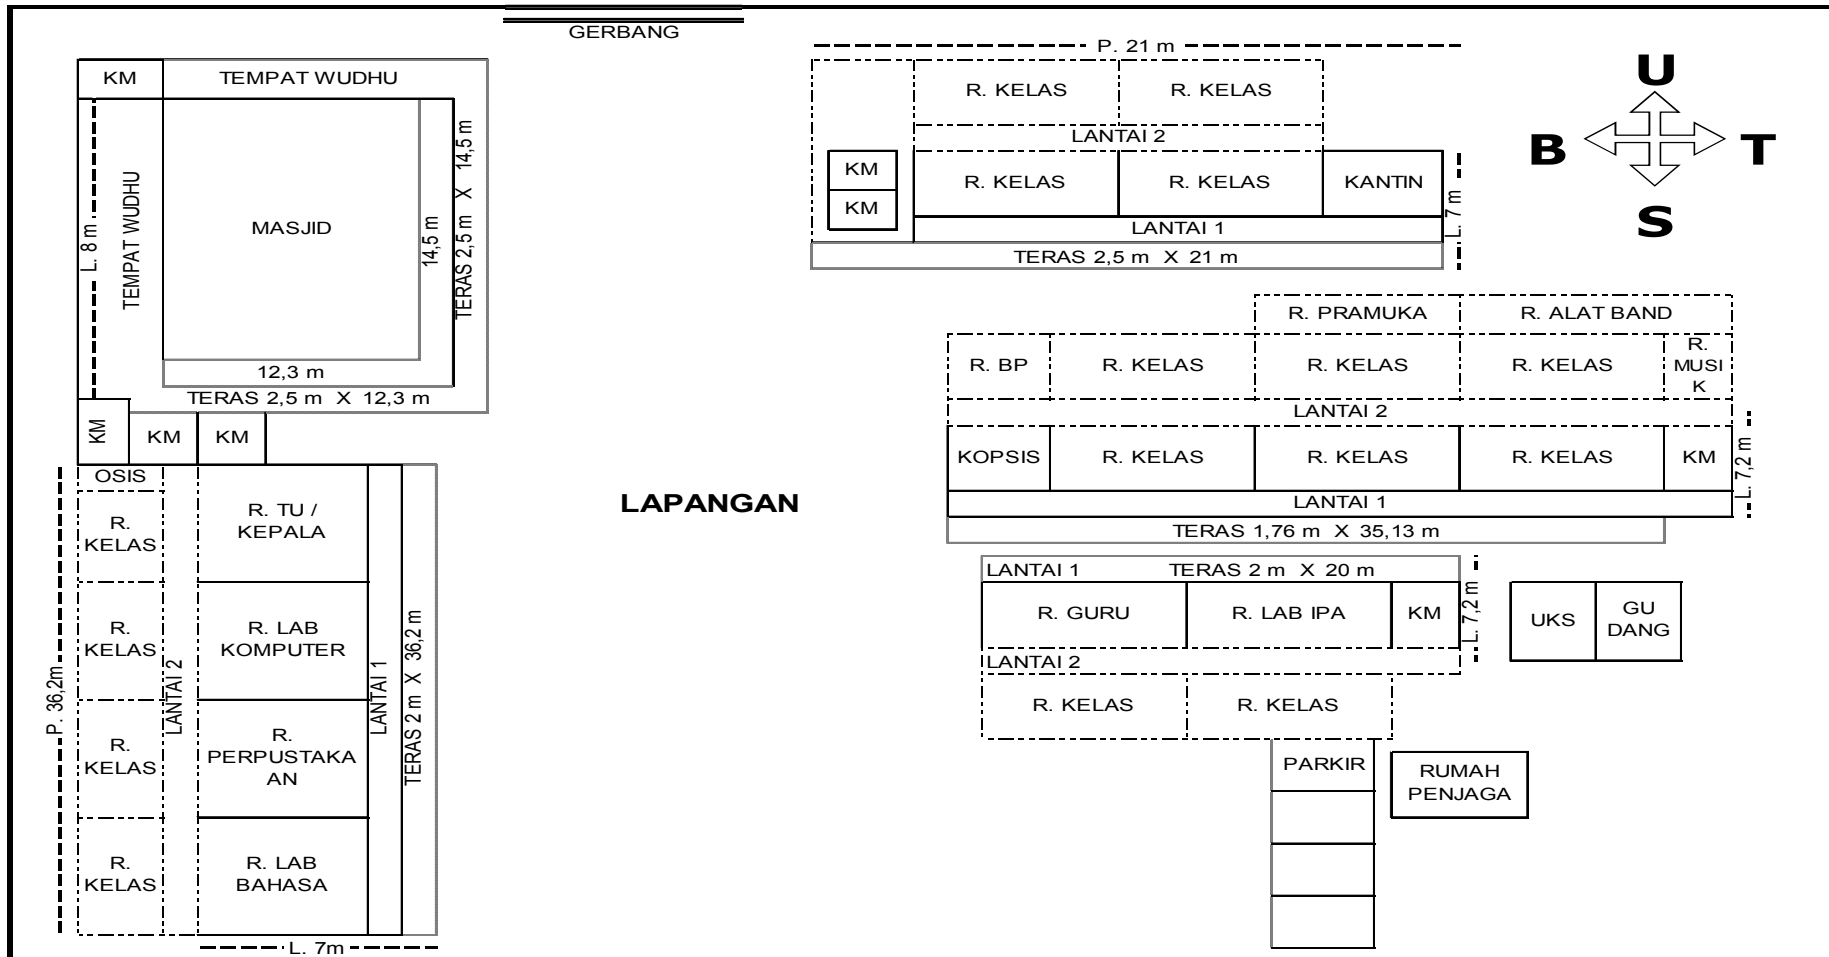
GERBANG

KM
TEMPAT WUDHU
TEMPAT WUDHU
L. 8 m
MASJID
14,5 m
TERAS 2,5 m X 14,5 m
12,3 m
TERAS 2,5 m X 12,3 m
KM
KM
KM

OSIS
R. KELAS
R. KELAS
R. KELAS
R. KELAS
P. 36,2m
LANTAI 2
R. TU / KEPALA
R. LAB KOMPUTER
R. PERPUSTAKAAN
R. LAB BAHASA
LANTAI 1
TERAS 2 m X 36,2 m
L. 7m

LAPANGAN

P. 21 m
R. KELAS
R. KELAS
LANTAI 2
KM
KM
R. KELAS
R. KELAS
KANTIN
LANTAI 1
L. 7 m
TERAS 2,5 m X 21 m

U
B
T
S

R. PRAMUKA
R. ALAT BAND
R. BP
R. KELAS
R. KELAS
R. KELAS
R. MUSIK
LANTAI 2
KOPSIS
R. KELAS
R. KELAS
R. KELAS
KM
L. 7,2 m
LANTAI 1
TERAS 1,76 m X 35,13 m

LANTAI 1
TERAS 2 m X 20 m
R. GURU
R. LAB IPA
KM
L. 7,2 m
UKS
GUDANG
LANTAI 2
R. KELAS
R. KELAS
PARKIR
RUMAH PENJAGA